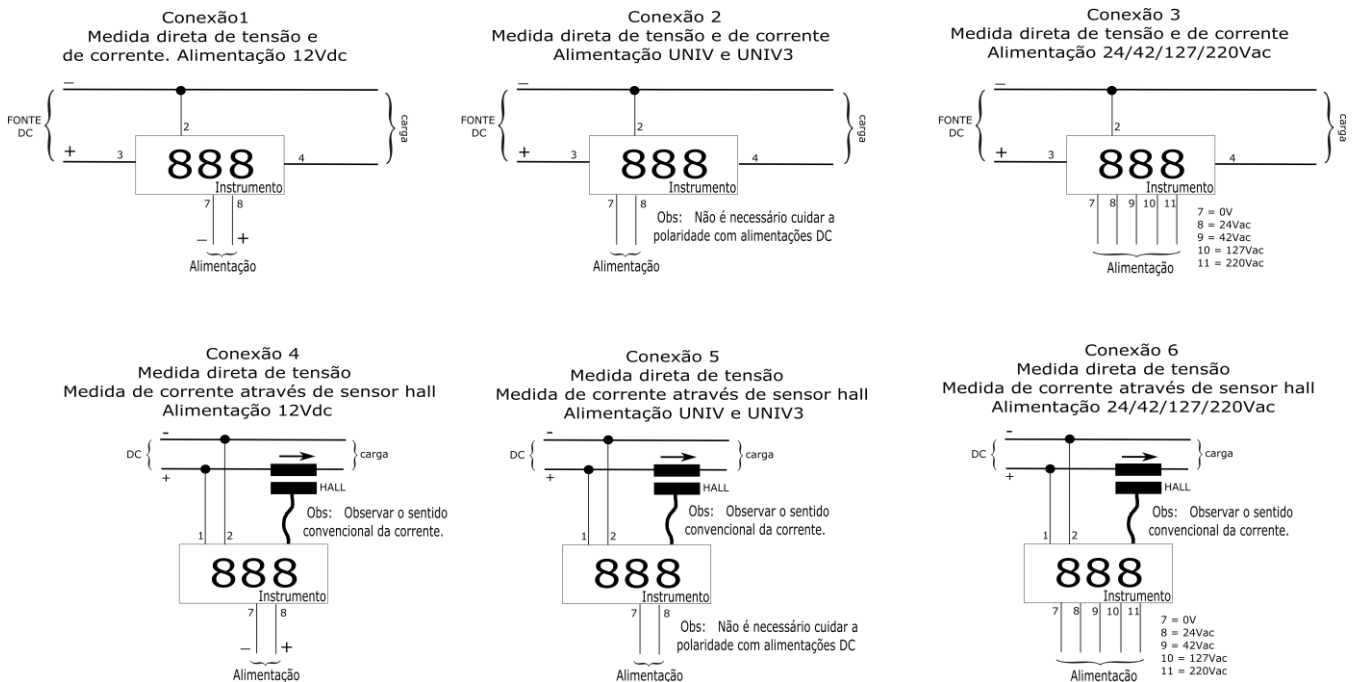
Conexão1
Medida direta de tensão e de corrente. Alimentação 12Vdc

FONTE DC
–
+
3
2
4
carga
888
Instrumento
7 8
– +
Alimentação

Conexão 2
Medida direta de tensão e de corrente
Alimentação UNIV e UNIV3

FONTE DC
–
+
3
2
4
carga
888
Instrumento
7 8
Obs: Não é necessário cuidar a polaridade com alimentações DC
Alimentação

Conexão 3
Medida direta de tensão e de corrente
Alimentação 24/42/127/220Vac

FONTE DC
–
+
3
2
4
carga
888
Instrumento
7 8 9 10 11
7 = 0V
8 = 24Vac
9 = 42Vac
10 = 127Vac
11 = 220Vac
Alimentação

Conexão 4
Medida direta de tensão
Medida de corrente através de sensor hall
Alimentação 12Vdc

DC
-
+
carga
HALL
Obs: Observar o sentido convencional da corrente.
1 2
888
Instrumento
7 8
– +
Alimentação

Conexão 5
Medida direta de tensão
Medida de corrente através de sensor hall
Alimentação UNIV e UNIV3

DC
-
+
carga
HALL
Obs: Observar o sentido convencional da corrente.
1 2
888
Instrumento
7 8
Obs: Não é necessário cuidar a polaridade com alimentações DC
Alimentação

Conexão 6
Medida direta de tensão
Medida de corrente através de sensor hall
Alimentação 24/42/127/220Vac

DC
-
+
carga
HALL
Obs: Observar o sentido convencional da corrente.
1 2
888
Instrumento
7 8 9 10 11
7 = 0V
8 = 24Vac
9 = 42Vac
10 = 127Vac
11 = 220Vac
Alimentação